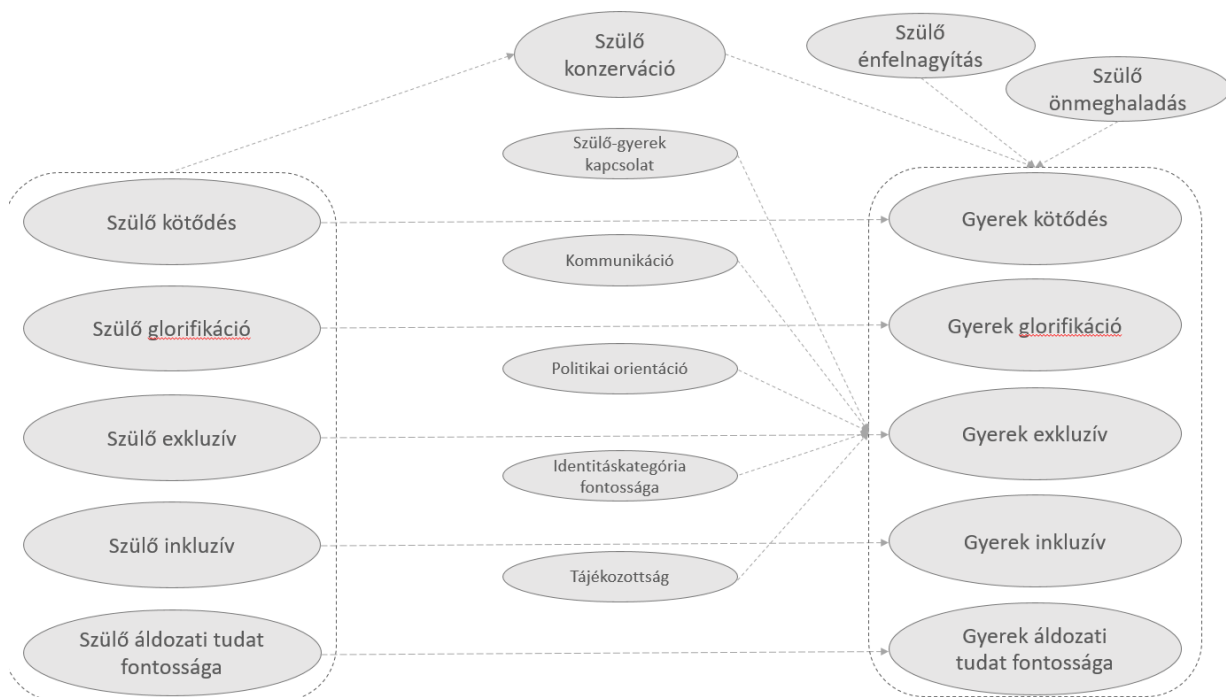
Szülő konzerváció

Szülő énfelnagyítás

Szülő önmeghaladás

Szülő-gyerek kapcsolat

Szülő kötődés

Szülő glorifikáció

Szülő exkluzív

Szülő inkluzív

Szülő áldozati tudat fontossága

Kommunikáció

Politikai orientáció

Identitáskategória fontossága

Tájékozottság

Gyerek kötődés

Gyerek glorifikáció

Gyerek exkluzív

Gyerek inkluzív

Gyerek áldozati tudat fontossága